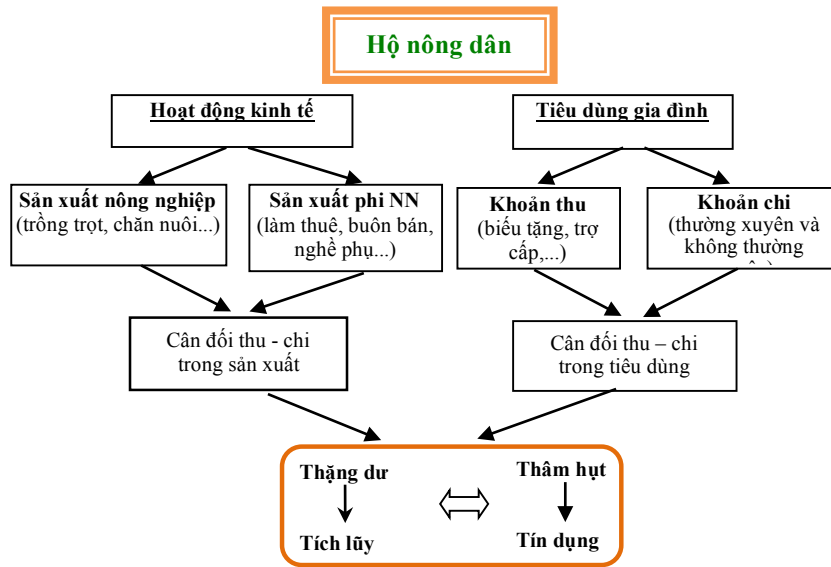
Hộ nông dân

Hoạt động kinh tế

Tiêu dùng gia đình

Sản xuất nông nghiệp (trồng trọt, chăn nuôi...)

Sản xuất phi NN (làm thuê, buôn bán, nghề phụ...)

Khoản thu (biếu tặng, trợ cấp,...)

Khoản chi (thường xuyên và không thường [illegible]

Cân đối thu - chi trong sản xuất

Cân đối thu – chi trong tiêu dùng

Thặng dư

Tích lũy

Thâm hụt

Tín dụng